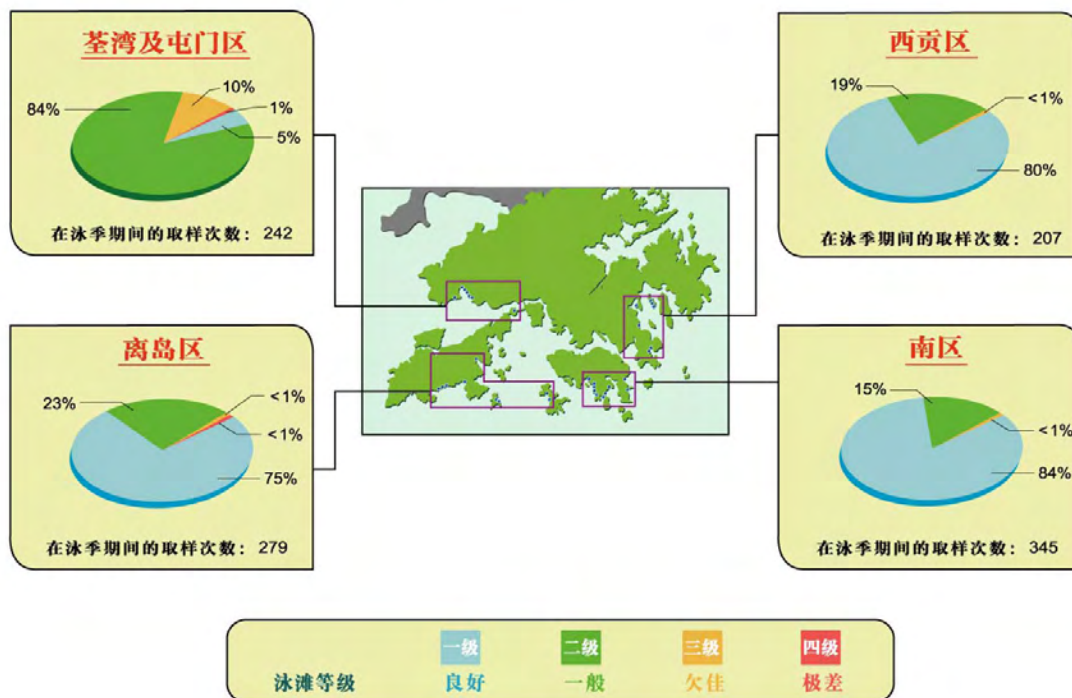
荃湾及屯门区

84%
10%
1%
5%

在泳季期间的取样次数：242

西贡区

19%
<1%
80%

在泳季期间的取样次数：207

离岛区

23%
<1%
<1%
75%

在泳季期间的取样次数：279

南区

15%
<1%
84%

在泳季期间的取样次数：345

泳滩等级
一级 良好
二级 一般
三级 欠佳
四级 极差